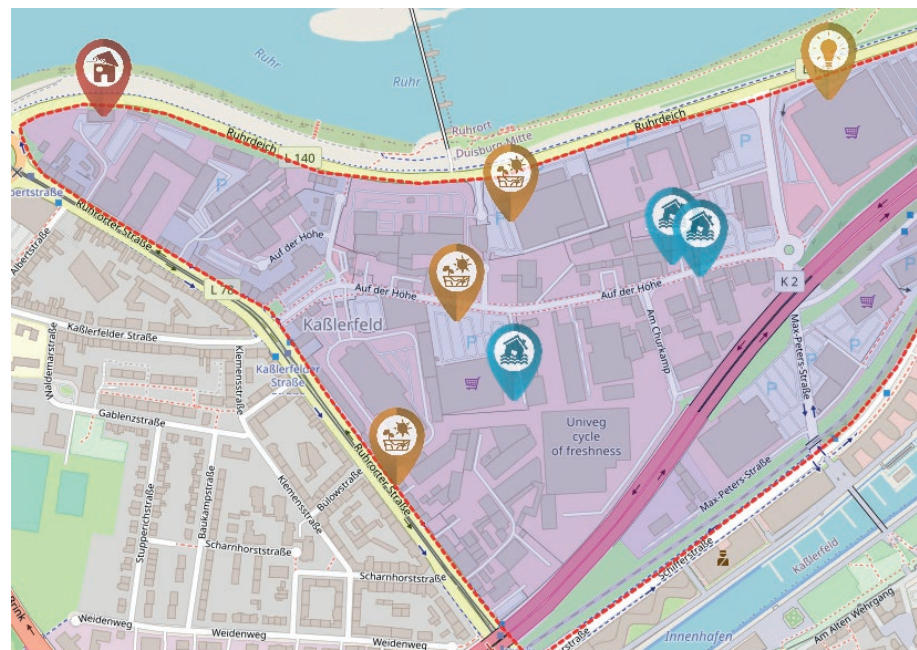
Ruhr
Ruhr
Ruhrort
Duisburg Mitte
Ruhrdeich
Ruhrdeich
L 140
Albertstraße
Ruhrorter Straße
Auf der Höhe
L 78
Auf der Höhe
Auf der Höhe
K 2
Albertstraße
Kaßlerfeld
Kaßlerfelder Straße
Kaßlerfelder Straße
Klemensstraße
Waldemarstraße
Gablenzstraße
Am Churkamp
Max-Peters-Straße
Univeg cycle of freshness
Ruhrorter Straße
Bülowstraße
Klemensstraße
Baukampstraße
Stupperichstraße
Scharnhorststraße
Scharnhorststraße
Max-Peters-Straße
Schifferstraße
Kaßlerfeld
Weidenweg
Weidenweg
Weidenweg
Innenhafen
Am Alten Wehrgang
P
P
P
P
P